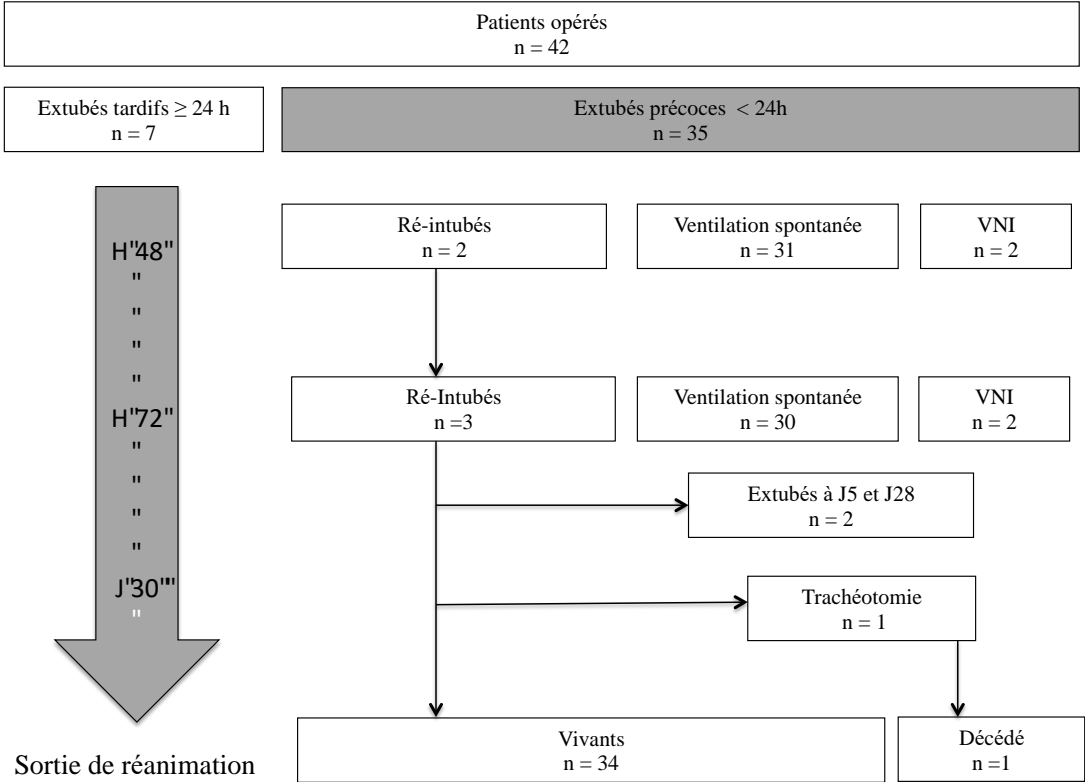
Patients opérés
n = 42

Extubés tardifs ≥ 24 h
n = 7

Extubés précoces < 24h
n = 35

H"48"
"
"
"
"
H"72"
"
"
"
"
J"30""
"

Sortie de réanimation

Ré-intubés
n = 2

Ventilation spontanée
n = 31

VNI
n = 2

Ré-Intubés
n =3

Ventilation spontanée
n = 30

VNI
n = 2

Extubés à J5 et J28
n = 2

Trachéotomie
n = 1

Vivants
n = 34

Décédé
n =1